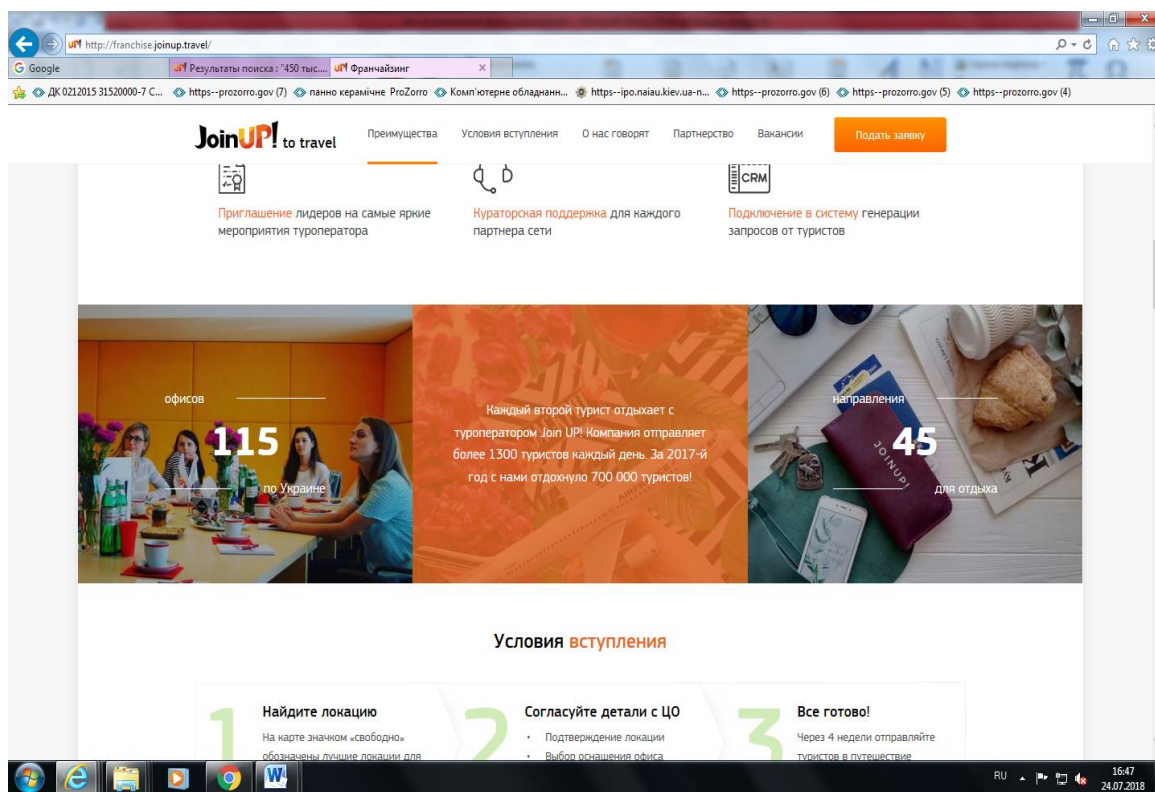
http://franchise.joinup.travel/

Google
Результаты поиска : "450 тыс...
Франчайзинг

ДК 0212015 31520000-7 С... https--prozorro.gov (7) панно керамічне ProZorro Комп'ютерне обладнанн... https--ipo.naiau.kiev.ua-n... https--prozorro.gov (6) https--prozorro.gov (5) https--prozorro.gov (4)

JoinUP! to travel
Преимущества
Условия вступления
О нас говорят
Партнерство
Вакансии
Подать заявку

CRM

Приглашение лидеров на самые яркие мероприятия туроператора

Кураторская поддержка для каждого партнера сети

Подключение в систему генерации запросов от туристов

офисов
115
по Украине

Каждый второй турист отдыхает с туроператором Join UP! Компания отправляет более 1300 туристов каждый день. За 2017-й год с нами отдохнуло 700 000 туристов!

направления
45
для отдыха

Условия вступления

1
Найдите локацию
На карте значком «свободно» обозначены лучшие локации для

2
Согласуйте детали с ЦО
• Подтверждение локации
• Выбор оснащения офиса

3
Все готово!
Через 4 недели отправляйте туристов в путешествие

RU 16:47 24.07.2018